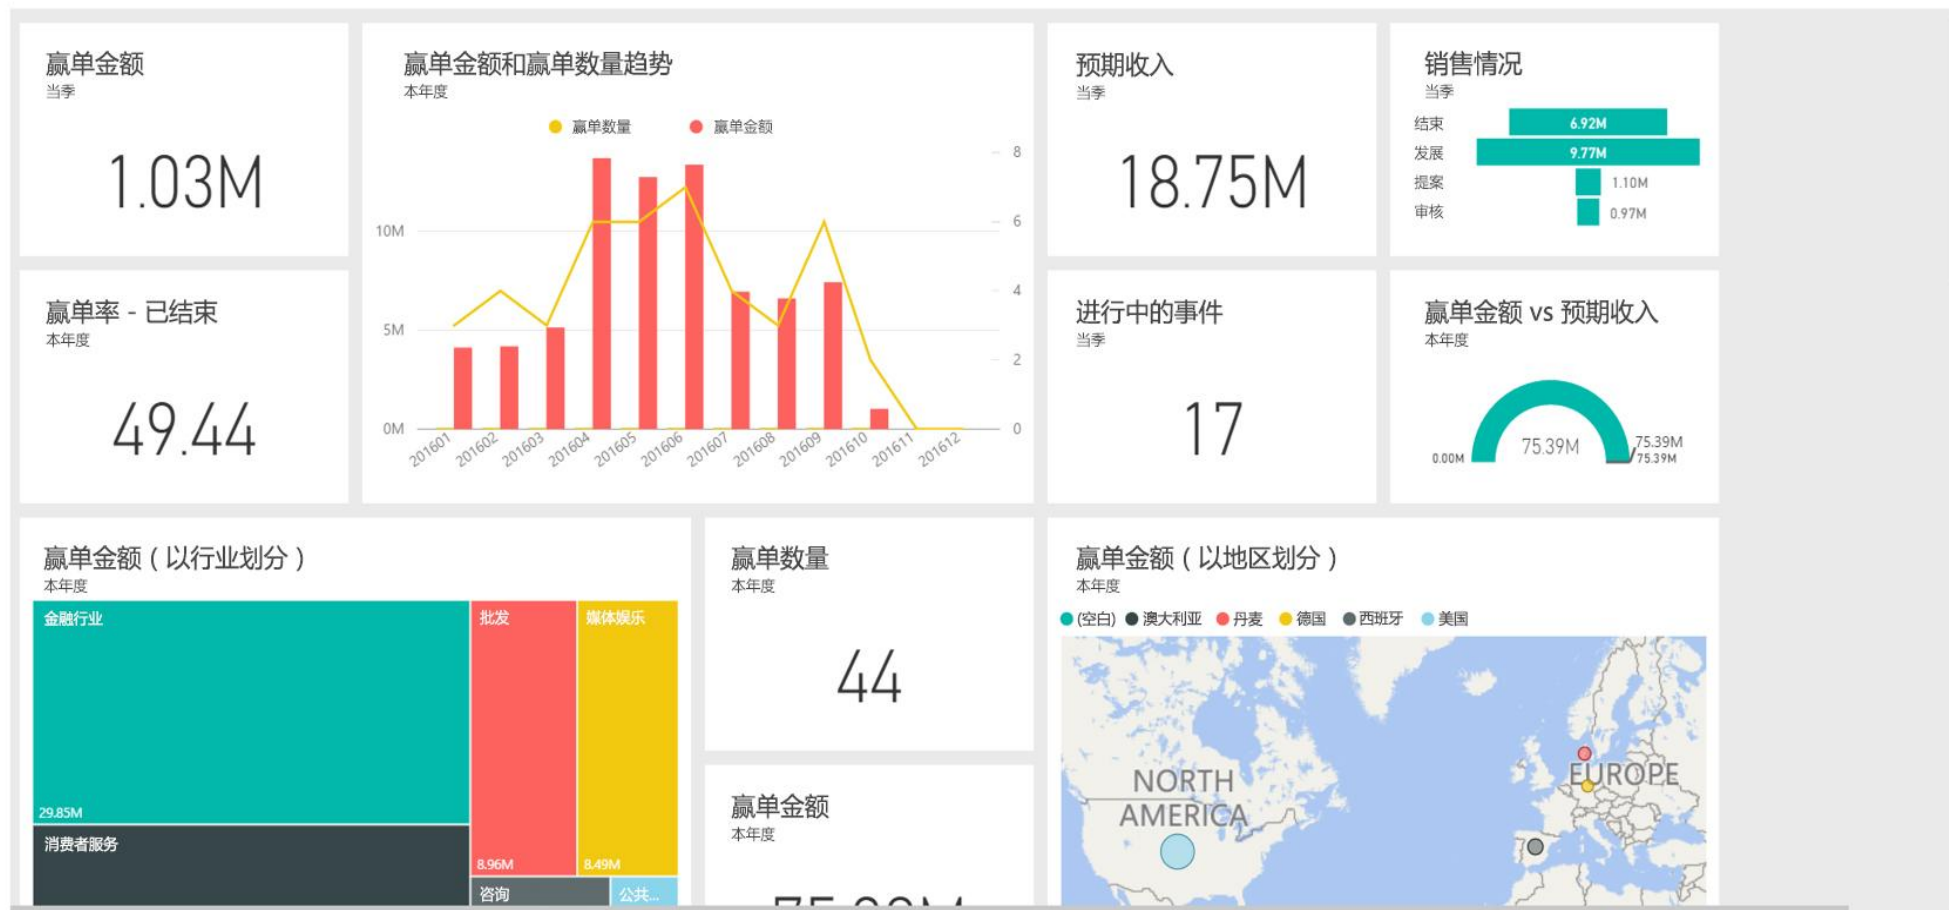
赢单金额
当季

1.03M

赢单金额和赢单数量趋势
本年度

赢单数量 赢单金额

10M
5M
0M

8
6
4
2
0

201601 201602 201603 201604 201605 201606 201607 201608 201609 201610 201611 201612

预期收入
当季

18.75M

销售情况
当季

结束 6.92M
发展 9.77M
提案 1.10M
审核 0.97M

赢单率 - 已结束
本年度

49.44

进行中的事件
当季

17

赢单金额 vs 预期收入
本年度

0.00M 75.39M 75.39M 75.39M

赢单金额（以行业划分）
本年度

金融行业
29.85M
消费者服务
批发
8.96M
媒体娱乐
8.49M
咨询
公共...

赢单数量
本年度

44

赢单金额
本年度

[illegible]

赢单金额（以地区划分）
本年度

(空白) 澳大利亚 丹麦 德国 西班牙 美国

NORTH AMERICA
EUROPE